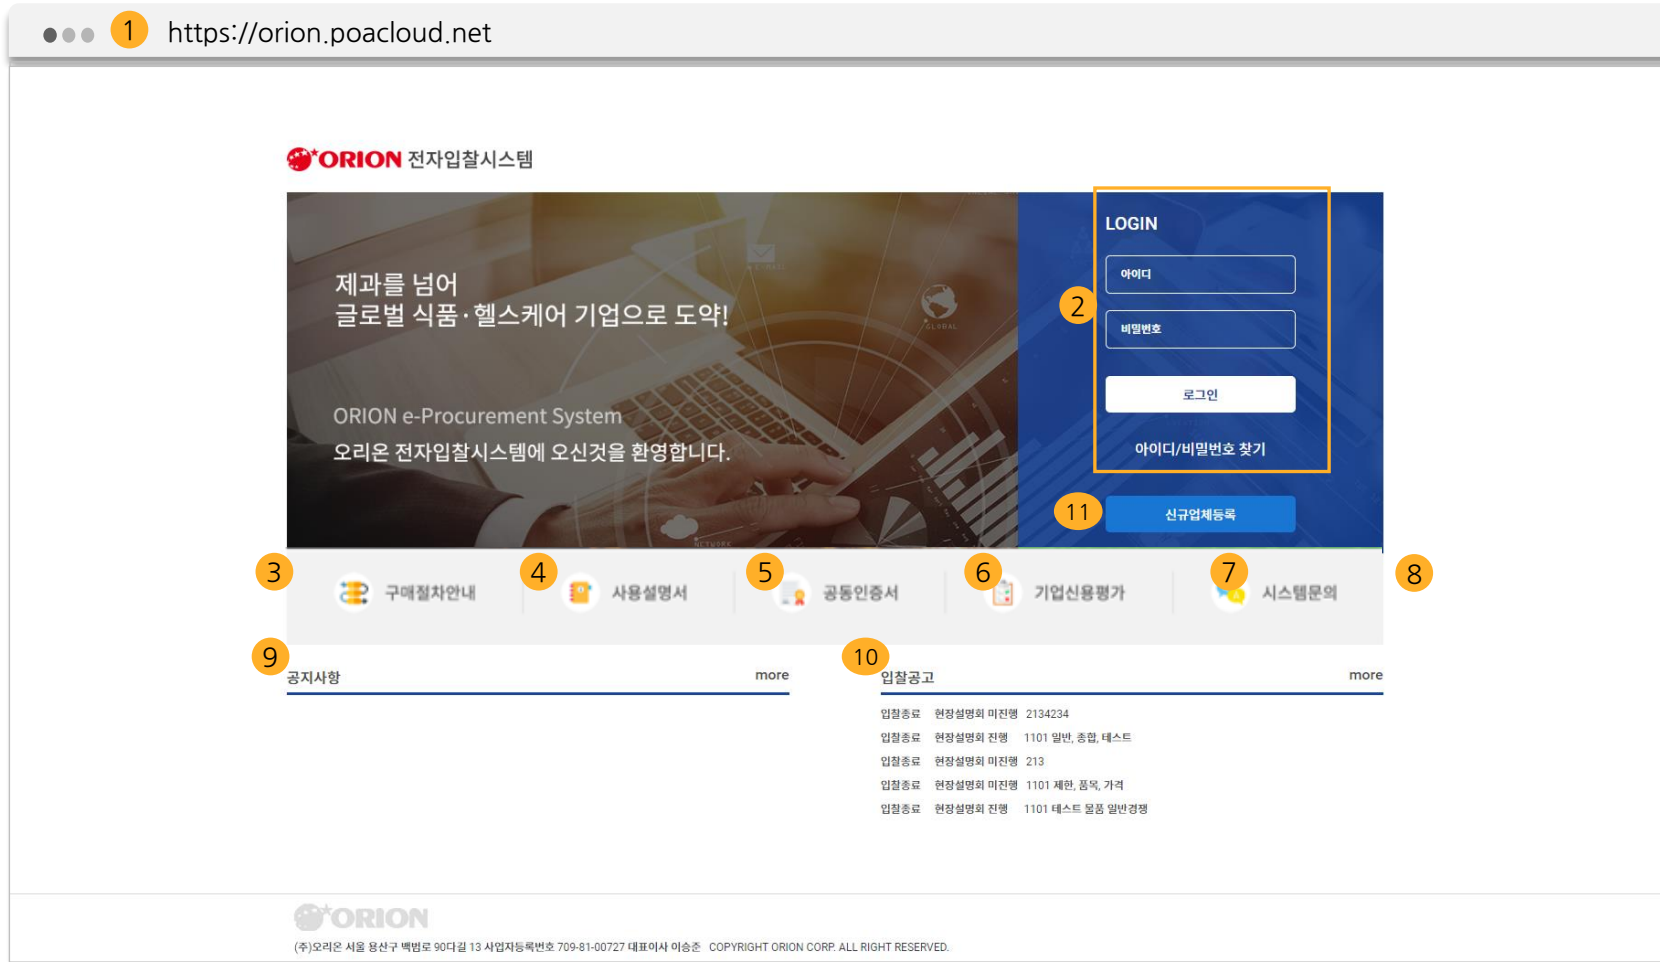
1 https://orion.poacloud.net

ORION 전자입찰시스템

제과를 넘어
글로벌 식품·헬스케어 기업으로 도약!

ORION e-Procurement System
오리온 전자입찰시스템에 오신것을 환영합니다.

LOGIN
2
아이디
비밀번호
로그인
아이디/비밀번호 찾기
11 신규업체등록

3 구매절차안내
4 사용설명서
5 공동인증서
6 기업신용평가
7 시스템문의
8

9 공지사항 more

10 입찰공고 more

입찰종료 현장설명회 미진행 2134234
입찰종료 현장설명회 진행 1101 일반, 총합, 테스트
입찰종료 현장설명회 미진행 213
입찰종료 현장설명회 미진행 1101 제한, 품목, 가격
입찰종료 현장설명회 진행 1101 테스트 물품 일반경쟁

ORION
(주)오리온 서울 용산구 백범로 90다길 13 사업자등록번호 709-81-00727 대표이사 이승준 COPYRIGHT ORION CORP. ALL RIGHT RESERVED.